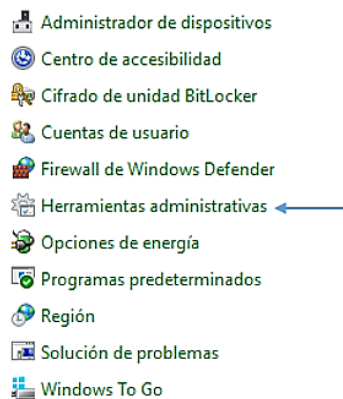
Administrador de dispositivos
Centro de accesibilidad
Cifrado de unidad BitLocker
Cuentas de usuario
Firewall de Windows Defender
Herramientas administrativas
Opciones de energía
Programas predeterminados
Región
Solución de problemas
Windows To Go